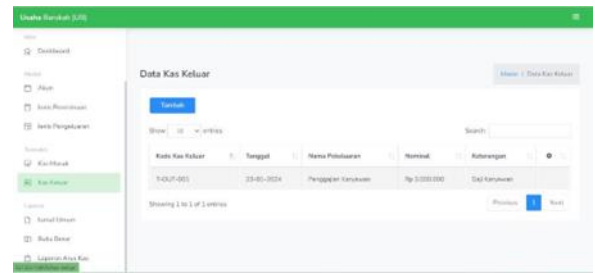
Usaha Barokah (US)

Menu
Dashboard

Master
Akun
Jenis Penerimaan
Jenis Pengeluaran

Transaksi
Kas Masuk
Kas Keluar

Laporan
Jurnal Umum
Buku Besar
Laporan Arus Kas

Data Kas Keluar

Home / Data Kas Keluar

Tambah

Show 10 entries

Search:

| Kode Kas Keluar | Tanggal | Nama Pengeluaran | Nominal | Keterangan | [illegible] |
|---|---|---|---|---|---|
| T-OUT-001 | 23-01-2024 | Penggajian Karyawan | Rp 3.000.000 | Gaji Karyawan | |

Showing 1 to 1 of 1 entries

Previous 1 Next

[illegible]